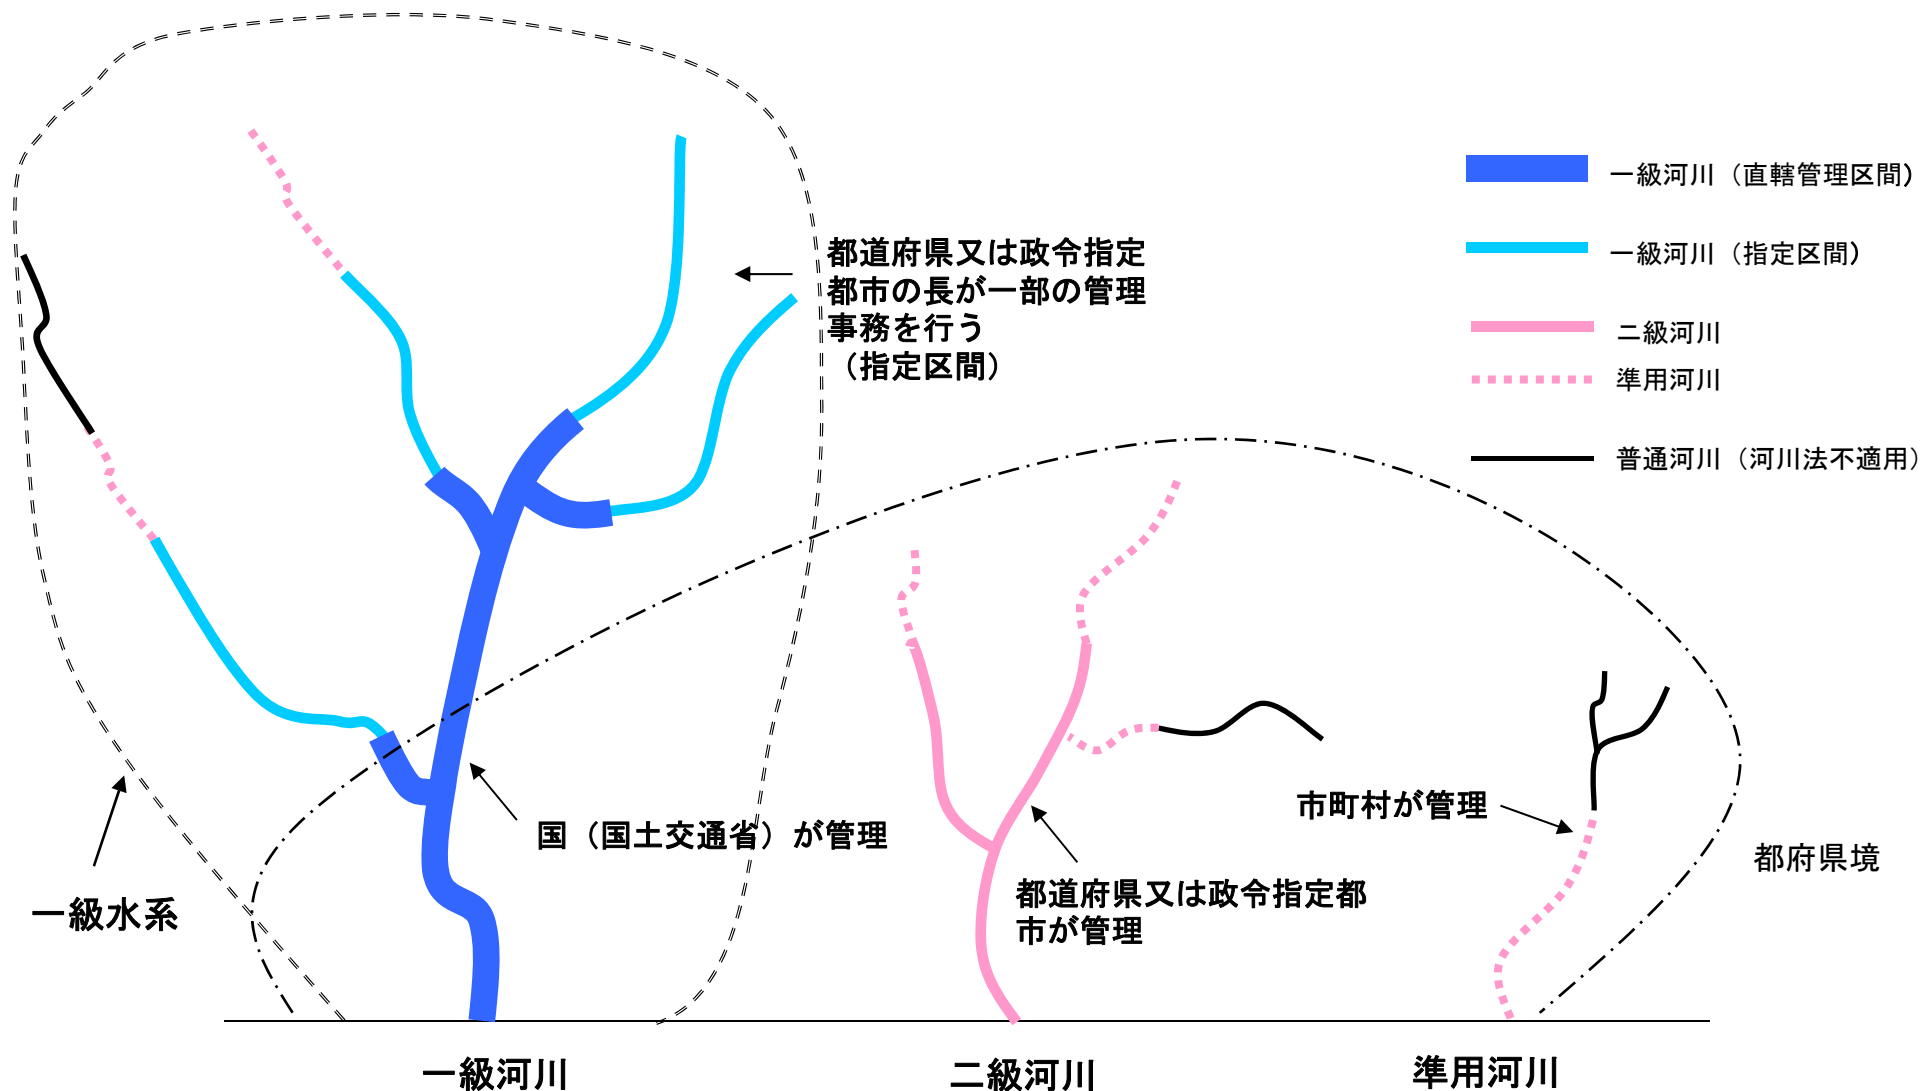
一級河川（直轄管理区間）

一級河川（指定区間）

二級河川

準用河川

普通河川（河川法不適用）

都道府県又は政令指定都市の長が一部の管理事務を行う（指定区間）

国（国土交通省）が管理

一級水系

市町村が管理

都府県境

都道府県又は政令指定都市が管理

一級河川

二級河川

準用河川